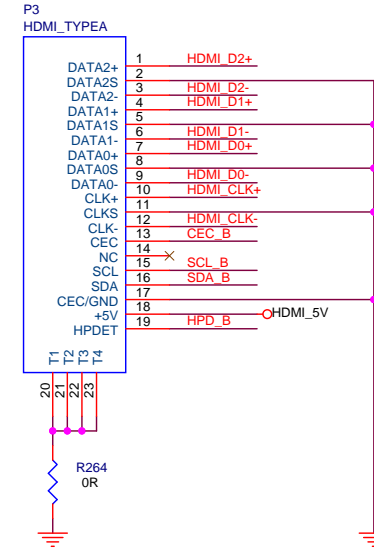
P3
HDMI_TYPEA

DATA2+
DATA2S
DATA2-
DATA1+
DATA1S
DATA1-
DATA0+
DATA0S
DATA0-
CLK+
CLKS
CLK-
CEC
NC
SCL
SDA
CEC/GND
+5V
HPDET

1
2
3
4
5
6
7
8
9
10
11
12
13
14
15
16
17
18
19

HDMI_D2+
HDMI_D2-
HDMI_D1+
HDMI_D1-
HDMI_D0+
HDMI_D0-
HDMI_CLK+
HDMI_CLK-
CEC_B
SCL_B
SDA_B
HDMI_5V
HPD_B

T1 T2 T3 T4
20 21 22 23

R264
0R